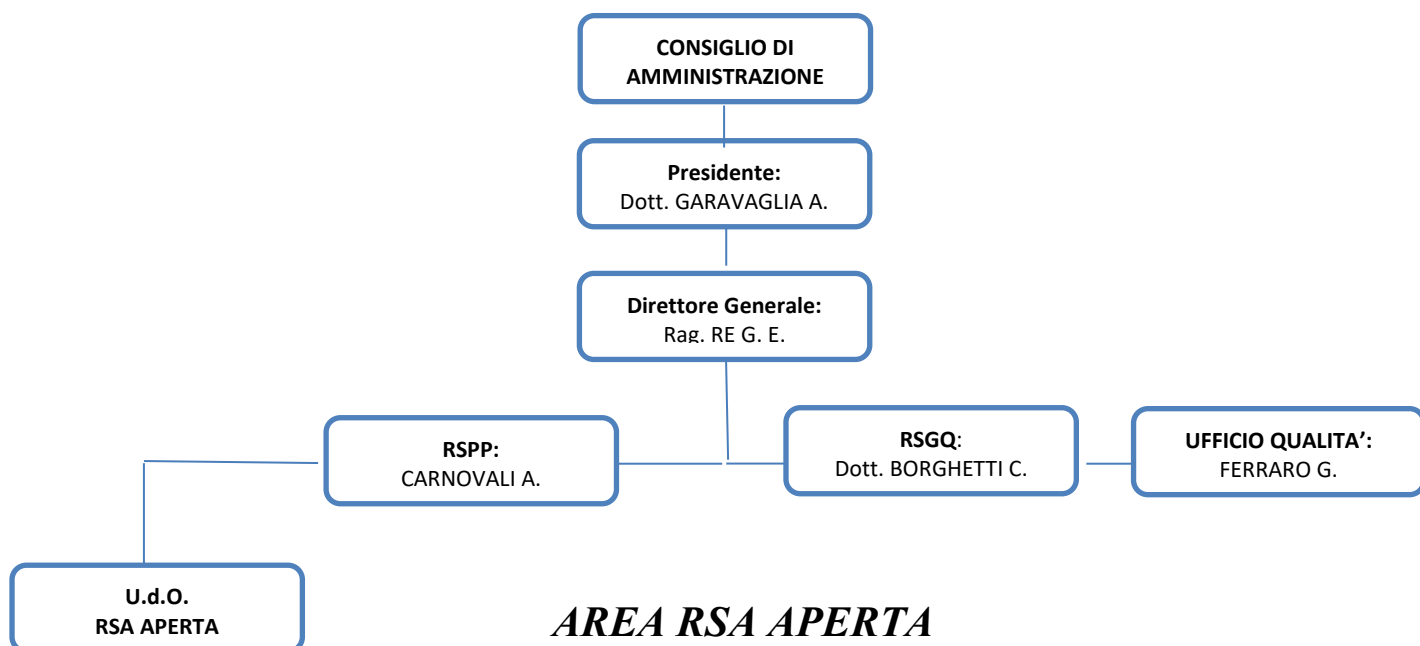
CONSIGLIO DI AMMINISTRAZIONE

Presidente:
Dott. GARAVAGLIA A.

Direttore Generale:
Rag. RE G. E.

RSPP:
CARNOVALI A.

RSGQ:
Dott. BORGHETTI C.

UFFICIO QUALITA':
FERRARO G.

U.d.O.
RSA APERTA

AREA RSA APERTA